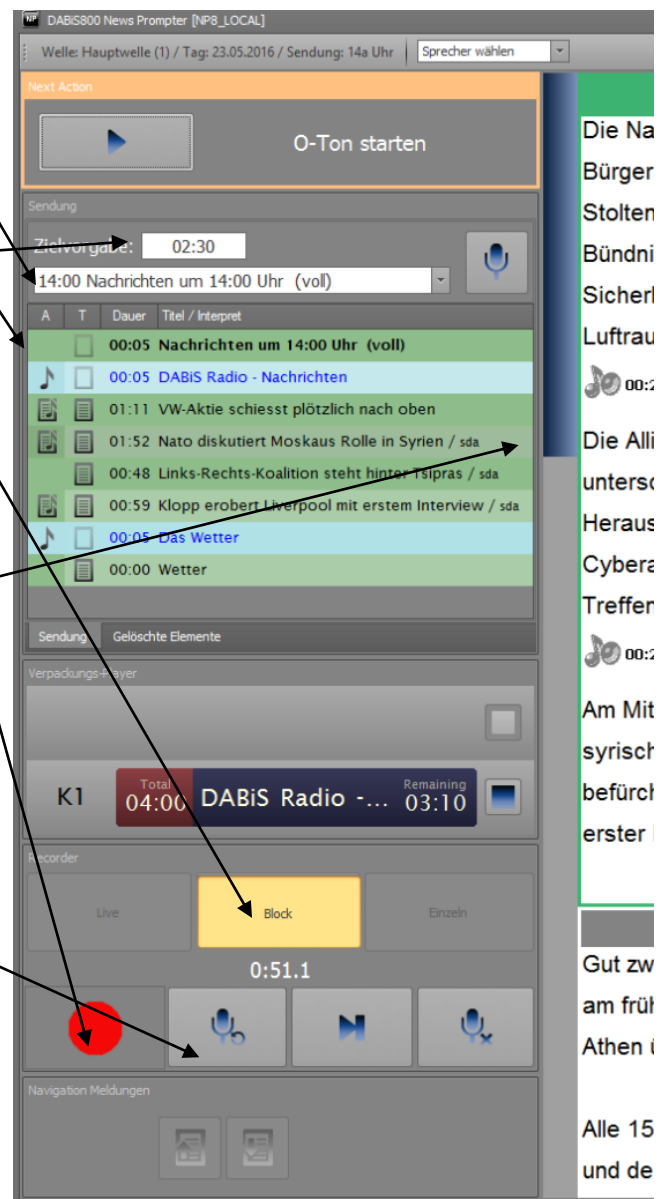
DABiS800 News Prompter [NP8_LOCAL]

Welle: Hauptwelle (1) / Tag: 23.05.2016 / Sendung: 14a Uhr | Sprecher wählen

Next Action

O-Ton starten

Sendung

Zielvorgabe: 02:30

14:00 Nachrichten um 14:00 Uhr (voll)

| A | T | Dauer | Titel / Interpret |
|---|---|---|---|
| | | 00:05 | Nachrichten um 14:00 Uhr (voll) |
| | | 00:05 | DABiS Radio - Nachrichten |
| | | 01:11 | VW-Aktie schiesst plötzlich nach oben |
| | | 01:52 | Nato diskutiert Moskaus Rolle in Syrien / sda |
| | | 00:48 | Links-Rechts-Koalition steht hinter Tsipras / sda |
| | | 00:59 | Klopp erobert Liverpool mit erstem Interview / sda |
| | | 00:05 | Das Wetter |
| | | 00:00 | Wetter |

Sendung | Gelöschte Elemente

Verpackungs-Player

K1 | Total 04:00 | DABiS Radio -... | Remaining 03:10

Recorder

Live | Block | Einzeln

0:51.1

Navigation Meldungen

Die Na
Bürger
Stolten
Bündni
Sicherl
Luftrau
00:2

Die Alli
untersc
Heraus
Cybera
Treffen
00:2

Am Mit
syrisch
befürch
erster

Gut zw
am früh
Athen

Alle 15
und de